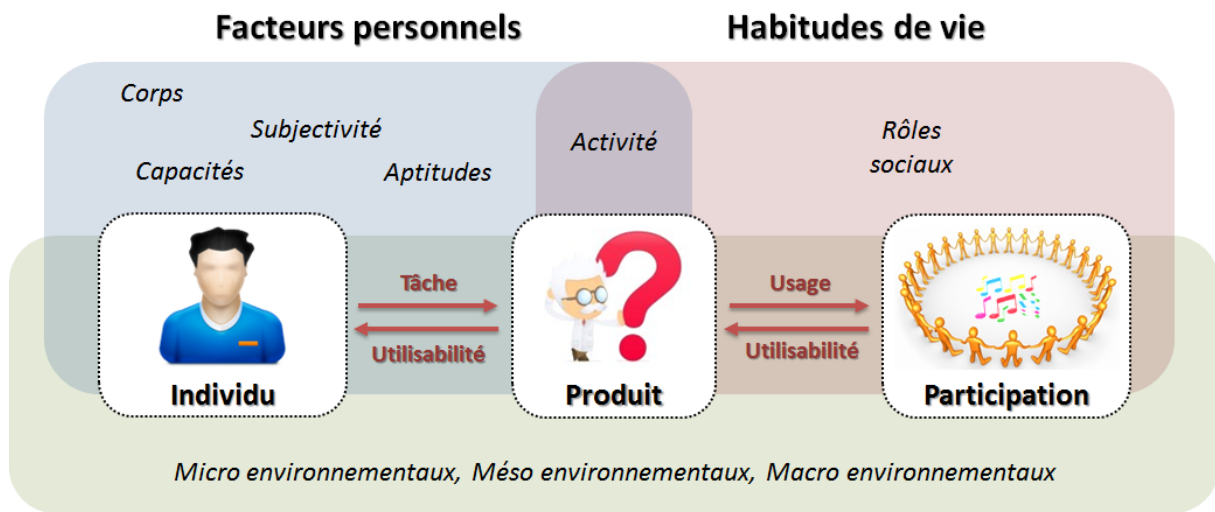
Facteurs personnels

Habitudes de vie

Corps

Subjectivité

Capacités

Aptitudes

Activité

Rôles sociaux

Tâche

Utilisabilité

Usage

Utilisabilité

Individu

Produit

Participation

Micro environnementaux, Méso environnementaux, Macro environnementaux